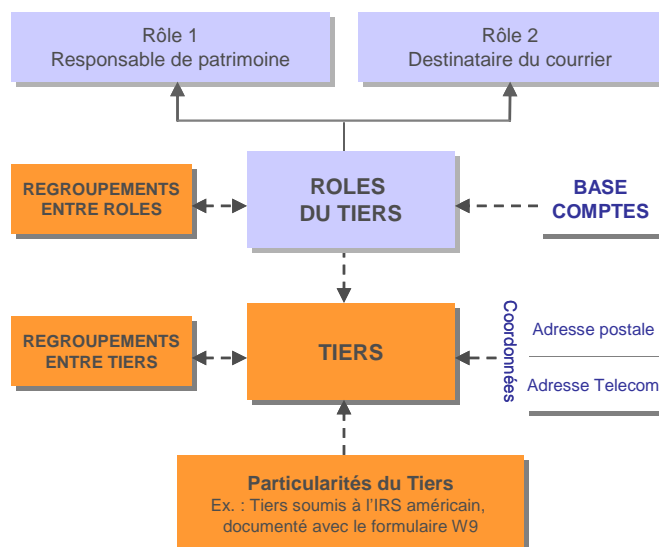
Rôle 1
Responsable de patrimoine

Rôle 2
Destinataire du courrier

REGROUPEMENTS ENTRE ROLES

ROLES DU TIERS

BASE COMPTES

REGROUPEMENTS ENTRE TIERS

TIERS

Coordonnées

Adresse postale

Adresse Telecom

Particularités du Tiers
Ex. : Tiers soumis à l'IRS américain, documenté avec le formulaire W9